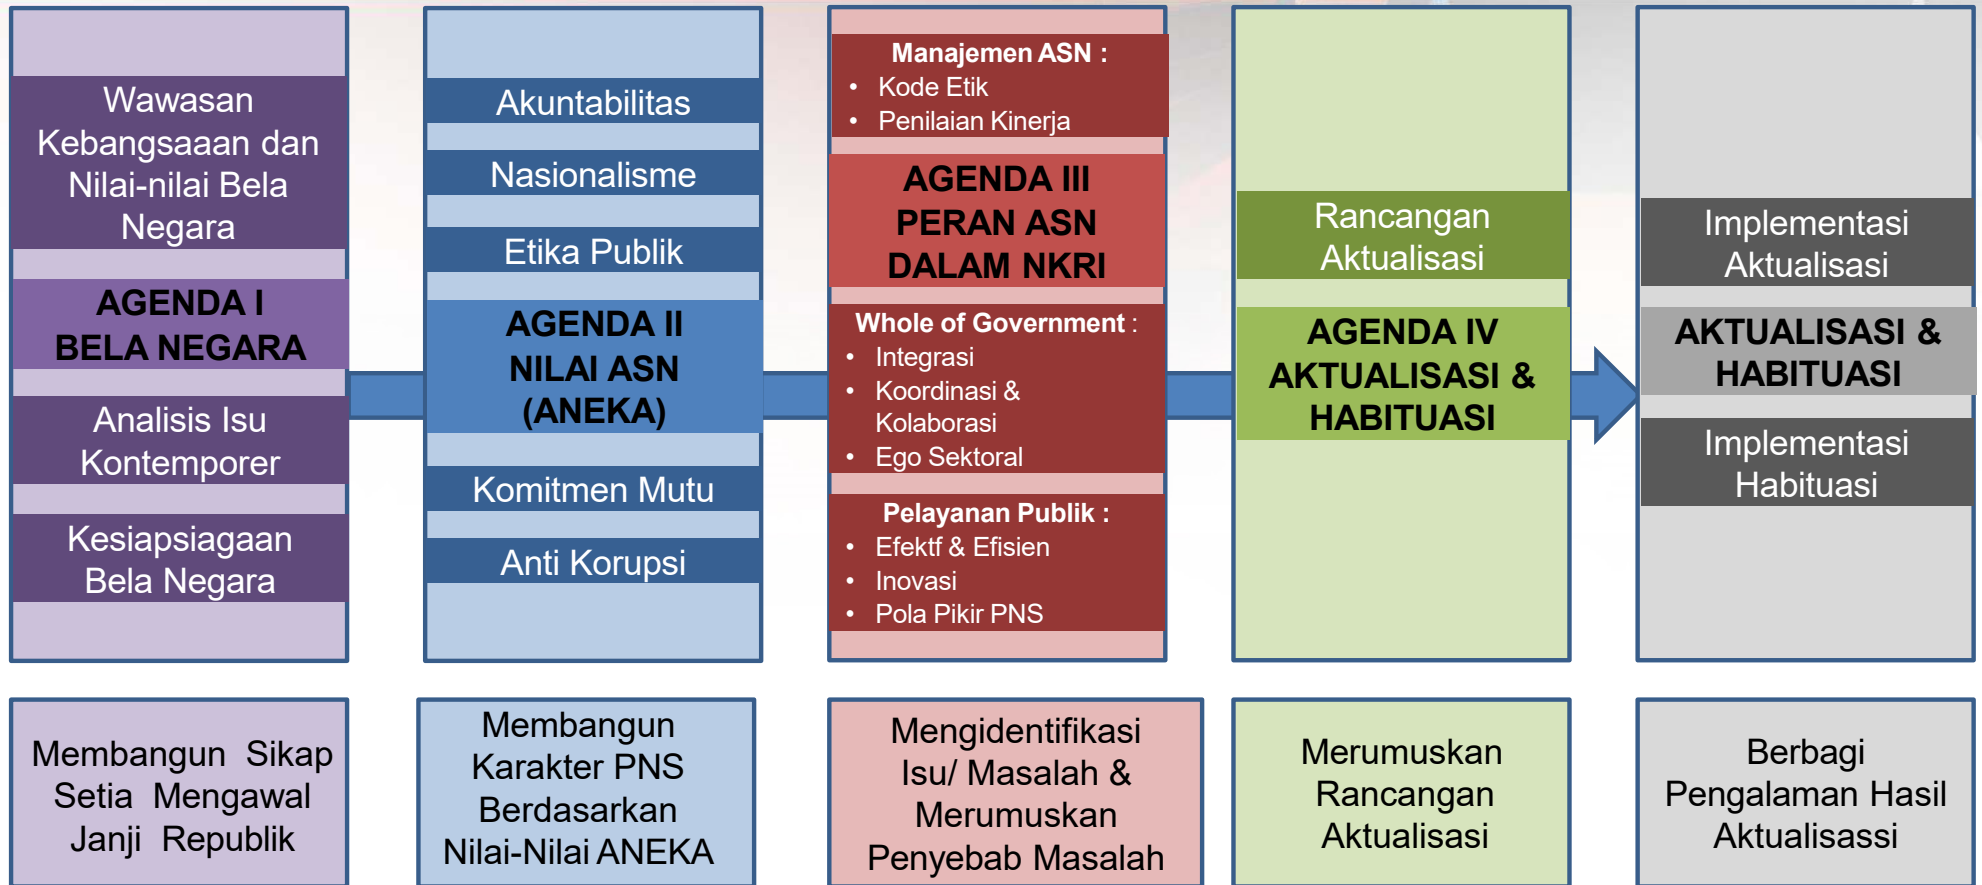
Wawasan Kebangsaaan dan Nilai-nilai Bela Negara

AGENDA I
BELA NEGARA

Analisis Isu Kontemporer

Kesiapsiagaan Bela Negara

Akuntabilitas

Nasionalisme

Etika Publik

AGENDA II
NILAI ASN
(ANEKA)

Komitmen Mutu

Anti Korupsi

Manajemen ASN :
• Kode Etik
• Penilaian Kinerja

AGENDA III
PERAN ASN
DALAM NKRI

Whole of Government :
• Integrasi
• Koordinasi & Kolaborasi
• Ego Sektoral

Pelayanan Publik :
• Efektf & Efisien
• Inovasi
• Pola Pikir PNS

Rancangan Aktualisasi

AGENDA IV
AKTUALISASI &
HABITUASI

Implementasi Aktualisasi

AKTUALISASI &
HABITUASI

Implementasi Habituasi

Membangun Sikap Setia Mengawal Janji Republik

Membangun Karakter PNS Berdasarkan Nilai-Nilai ANEKA

Mengidentifikasi Isu/ Masalah & Merumuskan Penyebab Masalah

Merumuskan Rancangan Aktualisasi

Berbagi Pengalaman Hasil Aktualisassi